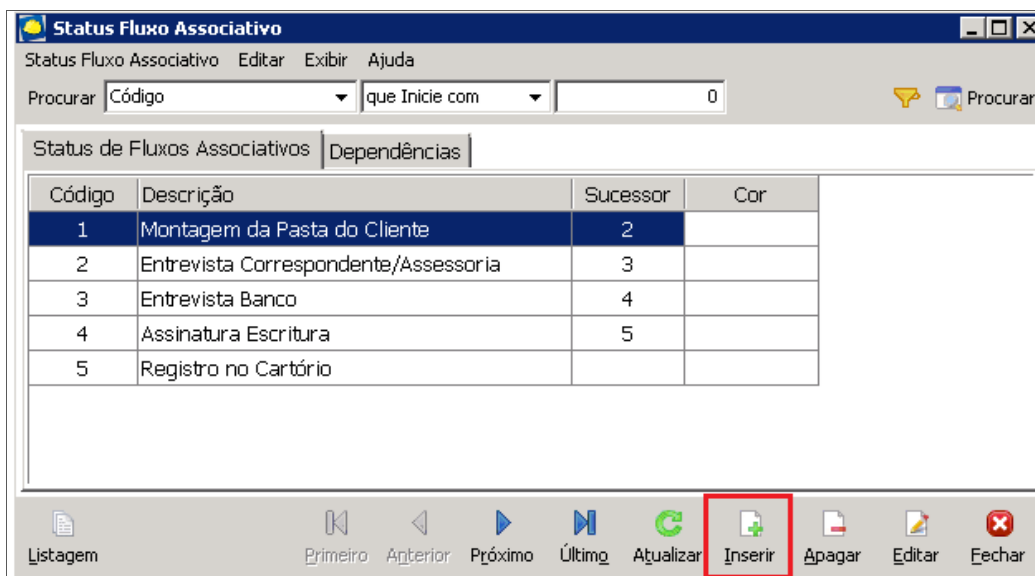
Status Fluxo Associativo

Status Fluxo Associativo Editar Exibir Ajuda

Procurar Código que Inicie com 0 Procurar

Status de Fluxos Associativos Dependências

| Código | Descrição | Sucessor | Cor |
|---|---|---|---|
| 1 | Montagem da Pasta do Cliente | 2 | |
| 2 | Entrevista Correspondente/Assessoria | 3 | |
| 3 | Entrevista Banco | 4 | |
| 4 | Assinatura Escritura | 5 | |
| 5 | Registro no Cartório | | |

Listagem Primeiro Anterior Próximo Último Atualizar Inserir Apagar Editar Fechar